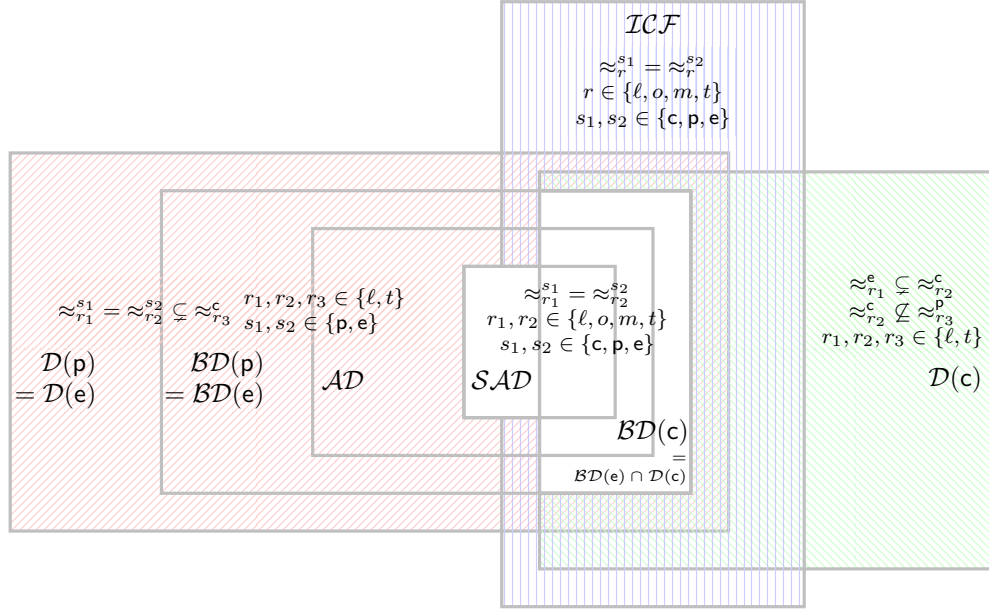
$\mathcal{ICF}$

$\approx_r^{s_1} = \approx_r^{s_2}$
$r \in \{\ell, o, m, t\}$
$s_1, s_2 \in \{\mathsf{c}, \mathsf{p}, \mathsf{e}\}$

$\approx_{r_1}^{s_1} = \approx_{r_2}^{s_2} \subsetneq \approx_{r_3}^{\mathsf{c}}$ $r_1, r_2, r_3 \in \{\ell, t\}$
$s_1, s_2 \in \{\mathsf{p}, \mathsf{e}\}$

$\mathcal{D}(\mathsf{p})$
$= \mathcal{D}(\mathsf{e})$

$\mathcal{BD}(\mathsf{p})$
$= \mathcal{BD}(\mathsf{e})$

$\mathcal{AD}$

$\approx_{r_1}^{s_1} = \approx_{r_2}^{s_2}$
$r_1, r_2 \in \{\ell, o, m, t\}$
$s_1, s_2 \in \{\mathsf{c}, \mathsf{p}, \mathsf{e}\}$

$\mathcal{SAD}$

$\mathcal{BD}(\mathsf{c})$
$=$
$\mathcal{BD}(\mathsf{e}) \cap \mathcal{D}(\mathsf{c})$

$\approx_{r_1}^{\mathsf{e}} \subsetneq \approx_{r_2}^{\mathsf{c}}$
$\approx_{r_2}^{\mathsf{c}} \not\subseteq \approx_{r_3}^{\mathsf{p}}$
$r_1, r_2, r_3 \in \{\ell, t\}$

$\mathcal{D}(\mathsf{c})$